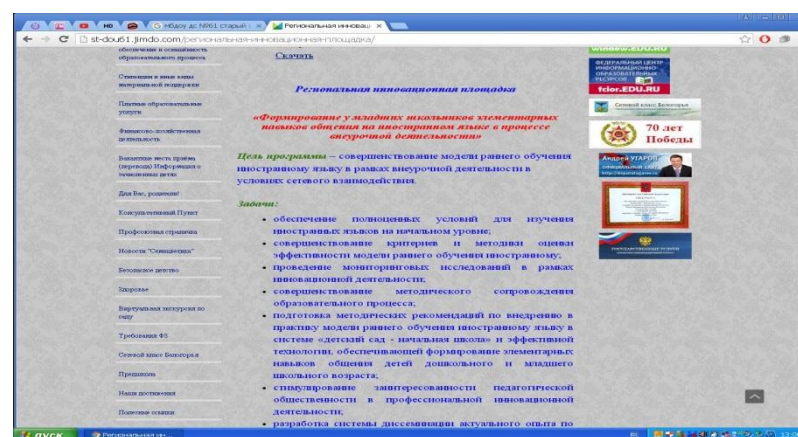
НБДОУ дс №61 старый | Региональная инновац

st-dou61.jimdo.com/региональная-инновационная-площадка/

обеспечение и оснащенность образовательного процесса

Стипендии и иные виды материальной поддержки

Платные образовательные услуги

Финансово-хозяйственная деятельность

Вакантные места приёма (перевода) Информация о зачисленных детях

Для Вас, родители!

Консультативный Пункт

Профсоюзная страничка

Новости "Солнышка"

Безопасное детство

Здоровье

Виртуальная экскурсия по саду

Требования ФЗ

Сетевой класс Белогорья

Предписания

Наши достижения

Полезные ссылки

Скачать

Региональная инновационная площадка

«Формирование у младших школьников элементарных навыков общения на иностранном языке в процессе внеурочной деятельности»

Цель программы – совершенствование модели раннего обучения иностранному языку в рамках внеурочной деятельности в условиях сетевого взаимодействия.

Задачи:

• обеспечение полноценных условий для изучения иностранных языков на начальном уровне;
• совершенствование критериев и методики оценки эффективности модели раннего обучения иностранному;
• проведение мониторинговых исследований в рамках инновационной деятельности;
• совершенствование методического сопровождения образовательного процесса;
• подготовка методических рекомендаций по внедрению в практику модели раннего обучения иностранному языку в системе «детский сад - начальная школа» и эффективной технологии, обеспечивающей формирование элементарных навыков общения детей дошкольного и младшего школьного возраста;
• стимулирование заинтересованности педагогической общественности в профессиональной инновационной деятельности;
• разработка системы диссеминации актуального опыта по

window.EDU.RU

ФЕДЕРАЛЬНЫЙ ЦЕНТР ИНФОРМАЦИОННО-ОБРАЗОВАТЕЛЬНЫХ РЕСУРСОВ

fcior.EDU.RU

Сетевой класс Белогорья

70 лет Победы

Андрей УГАРОВ

пуск

Региональная ин...